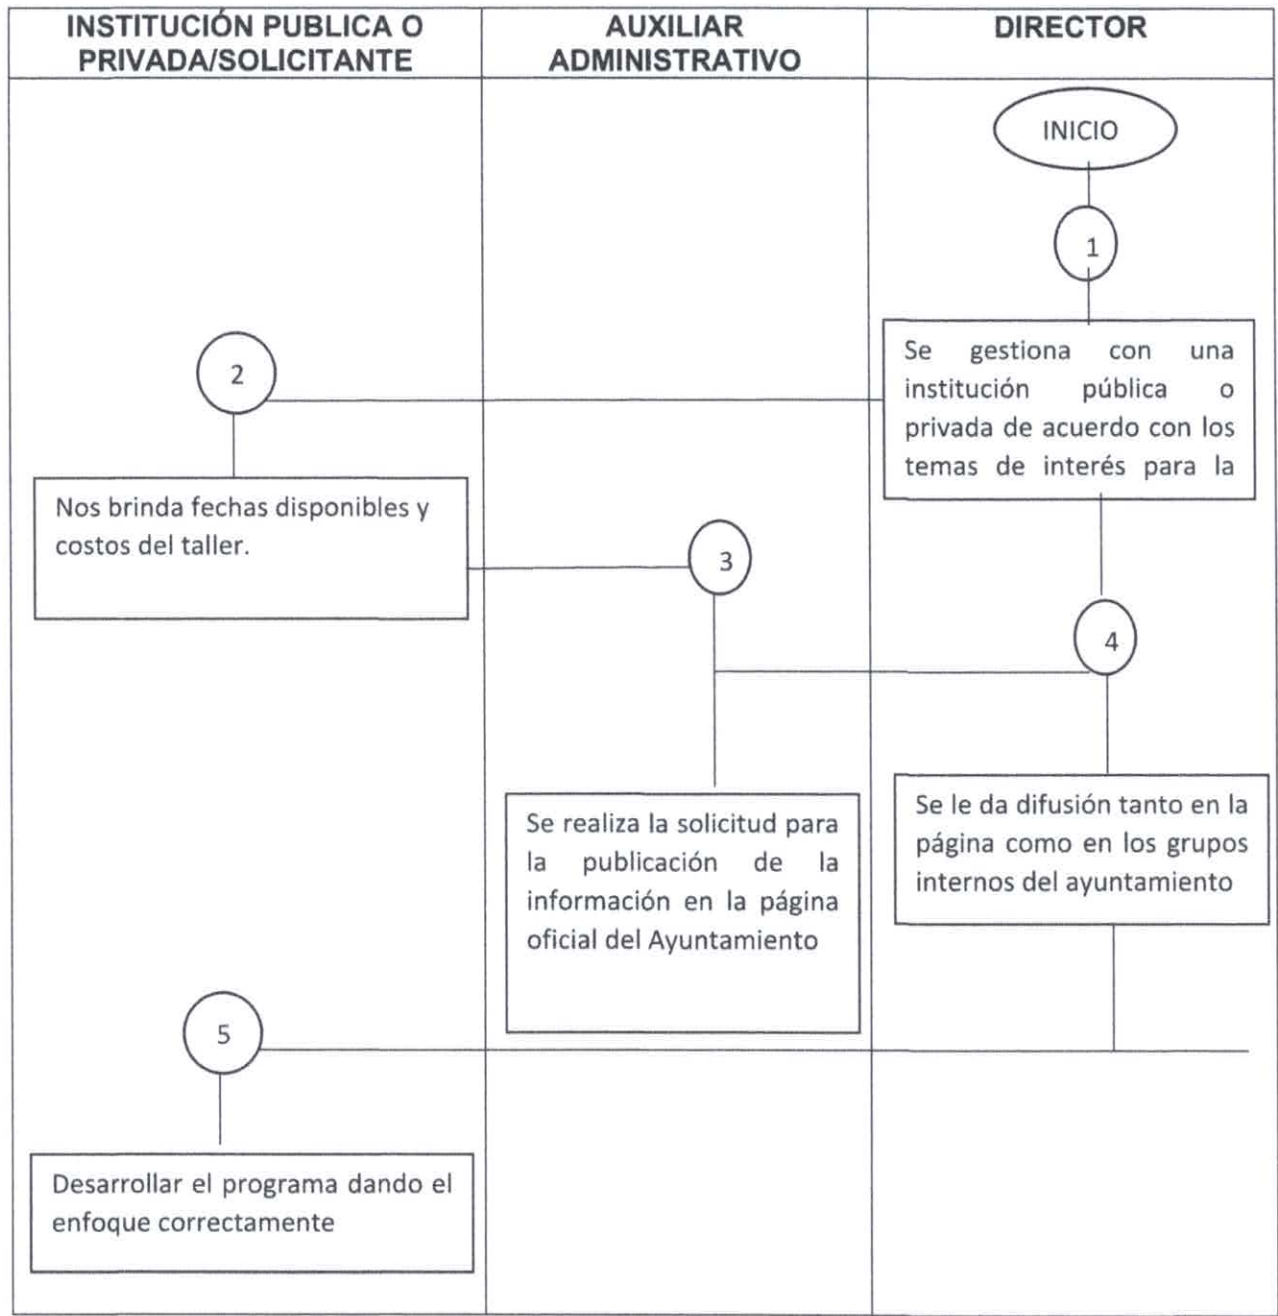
INSTITUCIÓN PUBLICA O PRIVADA/SOLICITANTE

AUXILIAR ADMINISTRATIVO

DIRECTOR

INICIO

1

Se gestiona con una institución pública o privada de acuerdo con los temas de interés para la

2

Nos brinda fechas disponibles y costos del taller.

3

4

Se realiza la solicitud para la publicación de la información en la página oficial del Ayuntamiento

Se le da difusión tanto en la página como en los grupos internos del ayuntamiento

5

Desarrollar el programa dando el enfoque correctamente